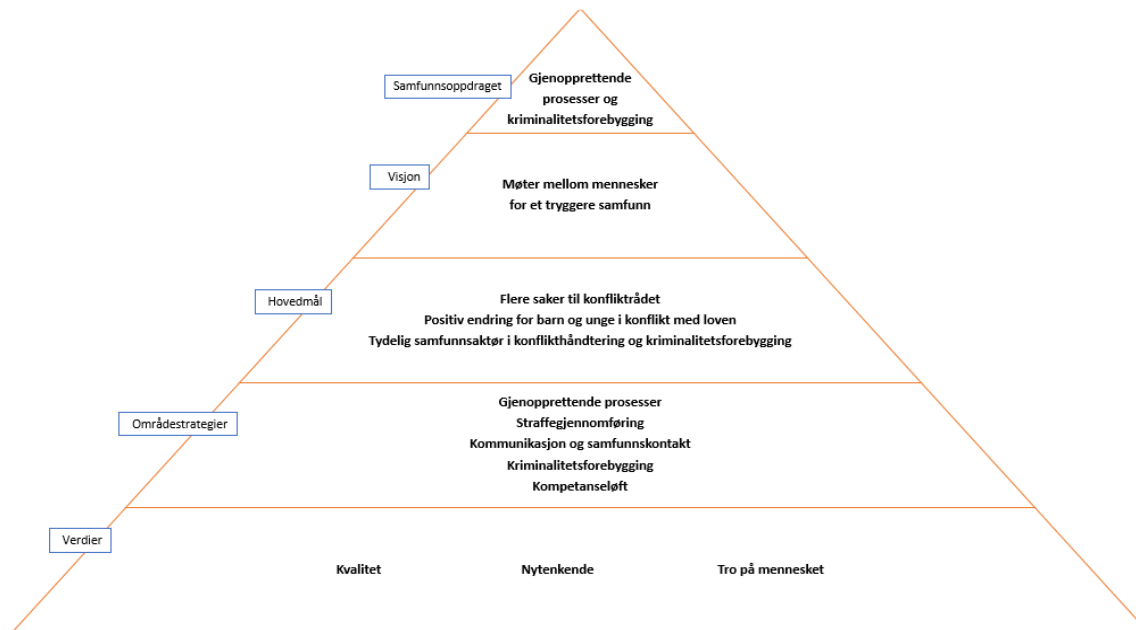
Samfunnsoppdraget

Gjenopprettende prosesser og kriminalitetsforebygging

Visjon

Møter mellom mennesker for et tryggere samfunn

Hovedmål

Flere saker til konfliktrådet
Positiv endring for barn og unge i konflikt med loven
Tydelig samfunnsaktør i konflikthåndtering og kriminalitetsforebygging

Områdestrategier

Gjenopprettende prosesser
Straffegjennomføring
Kommunikasjon og samfunnskontakt
Kriminalitetsforebygging
Kompetanseløft

Verdier

Kvalitet Nytenkende Tro på mennesket